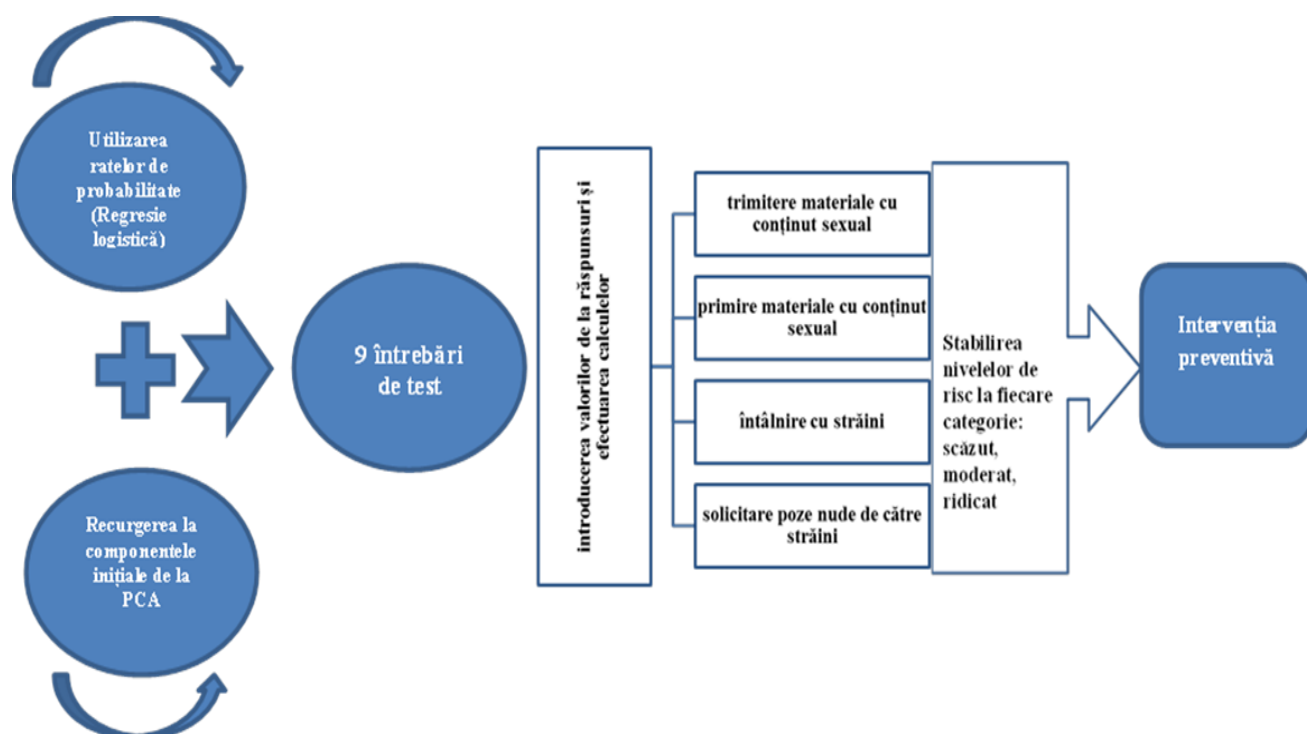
Utilizarea ratelor de probabilitate (Regresie logistică)

Recurgerea la componentele inițiale de la PCA

9 întrebări de test

introducerea valorilor de la răspunsuri și efectuarea calculelor

trimitere materiale cu conținut sexual

primire materiale cu conținut sexual

întâlnire cu străini

solicitare poze nude de către străini

Stabilirea nivelelor de risc la fiecare categorie: scăzut, moderat, ridicat

Intervenția preventivă